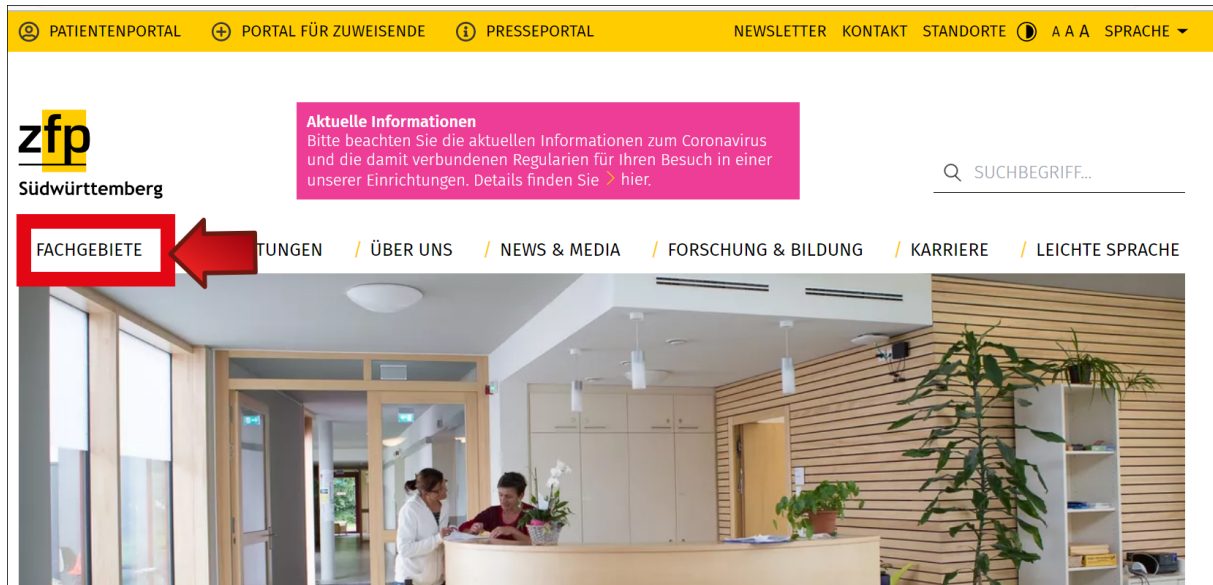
PATIENTENPORTAL PORTAL FÜR ZUWEISENDE PRESSEPORTAL NEWSLETTER KONTAKT STANDORTE A A A SPRACHE

zfp
Südwürttemberg

Aktuelle Informationen
Bitte beachten Sie die aktuellen Informationen zum Coronavirus und die damit verbundenen Regularien für Ihren Besuch in einer unserer Einrichtungen. Details finden Sie > hier.

SUCHBEGRIFF...

FACHGEBIETE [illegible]TUNGEN / ÜBER UNS / NEWS & MEDIA / FORSCHUNG & BILDUNG / KARRIERE / LEICHTE SPRACHE